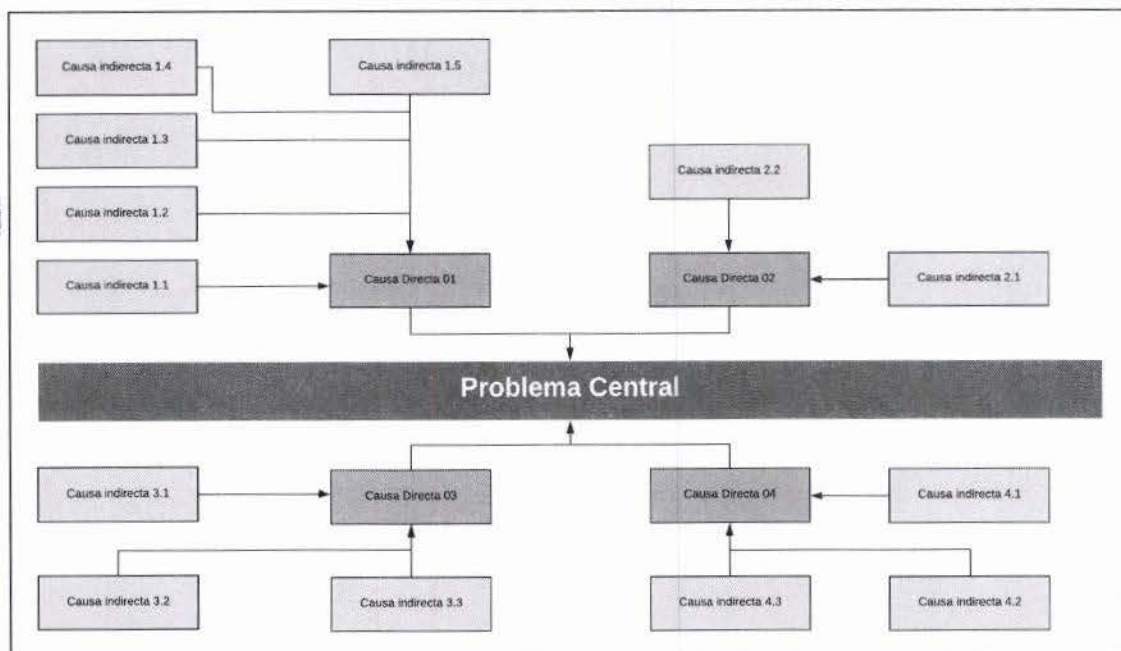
Causa indirecta 1.4

Causa indirecta 1.5

Causa indirecta 1.3

Causa indirecta 2.2

Causa indirecta 1.2

Causa indirecta 1.1

Causa Directa 01

Causa Directa 02

Causa indirecta 2.1

Problema Central

Causa indirecta 3.1

Causa Directa 03

Causa Directa 04

Causa indirecta 4.1

Causa indirecta 3.2

Causa indirecta 3.3

Causa indirecta 4.3

Causa indirecta 4.2